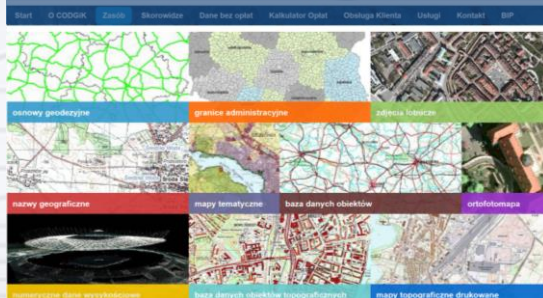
Start O CODGiK Zasoby Skorowidze Dane bez opłat Kalkulator Opłat Obsługa Klienta Usługi Kontakt BIP

osnowy geodezyjne
granice administracyjne
zdjęcia lotnicze
nazwy geograficzne
mapy tematyczne
baza danych obiektów
ortofotomapa
numeryczne dane wysokościowe
baza danych obiektów topograficznych
mapy topograficzne drukowane